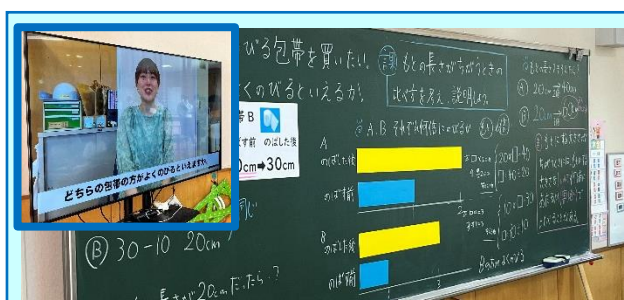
どちらの包帯の方がよくのびるといえますか

びる包帯を買いたい。
よくのびるといえるか。

もとの長さがちがうときの
比べ方を考え、説明しよう。

帯B
ばす前　のばした後
0cm ➡ 30cm

A,B それぞれ何倍にのびたか

A
のばした後
のばす前

B
のばした後
のばす前

20÷10=2
30÷10=3

Ⓐ 20-10
Ⓑ 30-10　20cm
同じ

長さが20cmだったら？